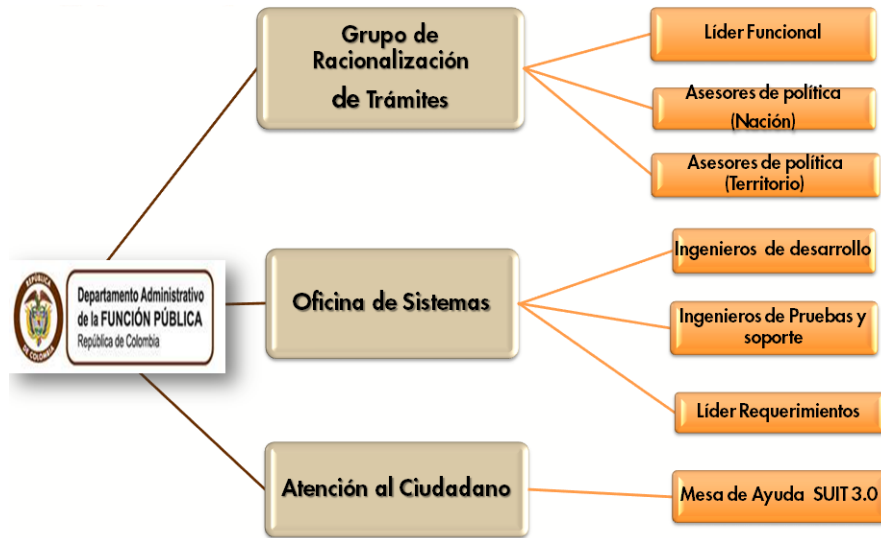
REPÚBLICA DE COLOMBIA
Departamento Administrativo de la FUNCIÓN PÚBLICA
República de Colombia

Grupo de Racionalización de Trámites

Líder Funcional

Asesores de política (Nación)

Asesores de política (Territorio)

Oficina de Sistemas

Ingenieros de desarrollo

Ingenieros de Pruebas y soporte

Líder Requerimientos

Atención al Ciudadano

Mesa de Ayuda SUIT 3.0